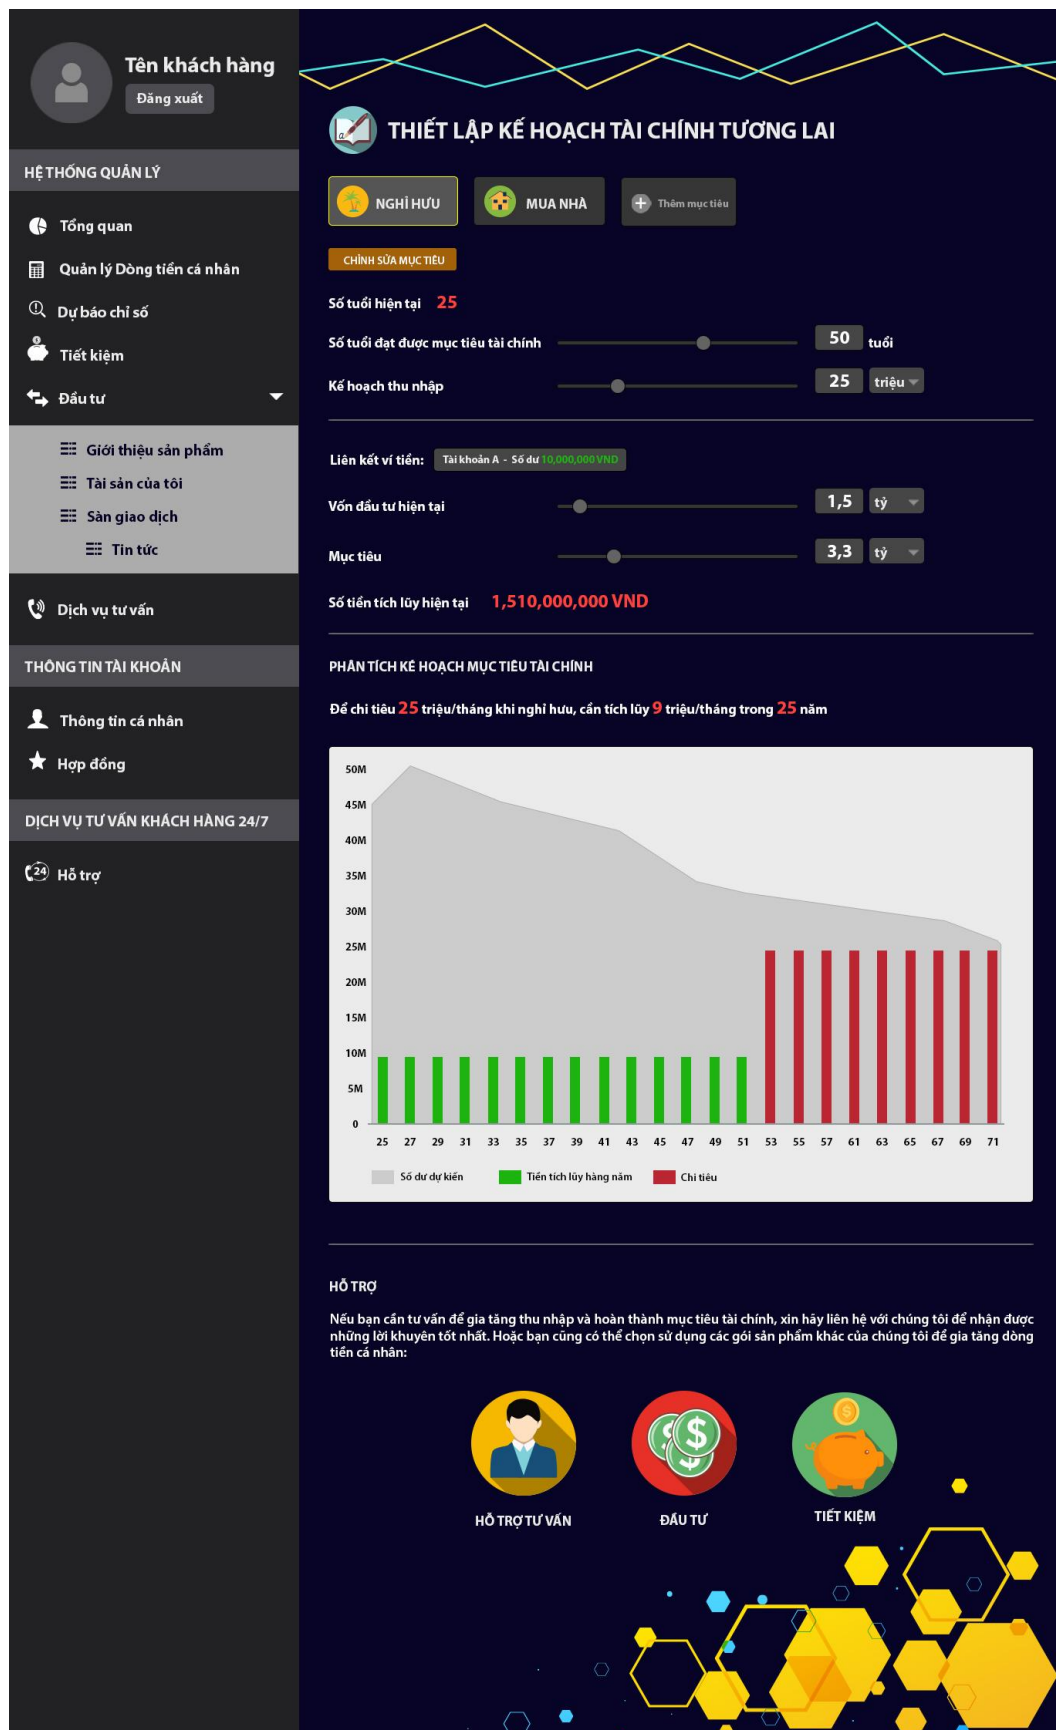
Tên khách hàng
Đăng xuất

HỆ THỐNG QUẢN LÝ

Tổng quan
Quản lý Dòng tiền cá nhân
Dự báo chỉ số
Tiết kiệm
Đầu tư
Giới thiệu sản phẩm
Tài sản của tôi
Sàn giao dịch
Tin tức
Dịch vụ tư vấn

THÔNG TIN TÀI KHOẢN

Thông tin cá nhân
Hợp đồng

DỊCH VỤ TƯ VẤN KHÁCH HÀNG 24/7

Hỗ trợ

THIẾT LẬP KẾ HOẠCH TÀI CHÍNH TƯƠNG LAI

NGHỈ HƯU
MUA NHÀ
Thêm mục tiêu

CHỈNH SỬA MỤC TIÊU

Số tuổi hiện tại 25
Số tuổi đạt được mục tiêu tài chính 50 tuổi
Kế hoạch thu nhập 25 triệu

Liên kết ví tiền: Tài khoản A - Số dư 10,000,000 VND
Vốn đầu tư hiện tại 1,5 tỷ
Mục tiêu 3,3 tỷ
Số tiền tích lũy hiện tại 1,510,000,000 VND

PHÂN TÍCH KẾ HOẠCH MỤC TIÊU TÀI CHÍNH

Để chi tiêu 25 triệu/tháng khi nghỉ hưu, cần tích lũy 9 triệu/tháng trong 25 năm

50M
45M
40M
35M
30M
25M
20M
15M
10M
5M
0
25 27 29 31 33 35 37 39 41 43 45 47 49 51 53 55 57 61 63 65 67 69 71

Số dư dự kiến
Tiền tích lũy hàng năm
Chi tiêu

HỖ TRỢ

Nếu bạn cần tư vấn để gia tăng thu nhập và hoàn thành mục tiêu tài chính, xin hãy liên hệ với chúng tôi để nhận được những lời khuyên tốt nhất. Hoặc bạn cũng có thể chọn sử dụng các gói sản phẩm khác của chúng tôi để gia tăng dòng tiền cá nhân:

HỖ TRỢ TƯ VẤN
ĐẦU TƯ
TIẾT KIỆM